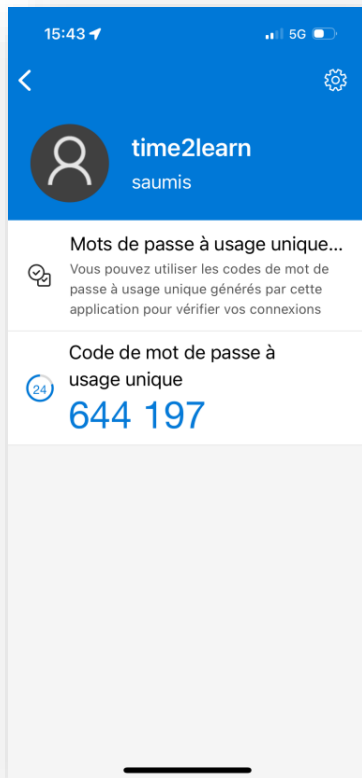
15:43

5G

time2learn

saumis

Mots de passe à usage unique...

Vous pouvez utiliser les codes de mot de passe à usage unique générés par cette application pour vérifier vos connexions

24

Code de mot de passe à usage unique

644 197